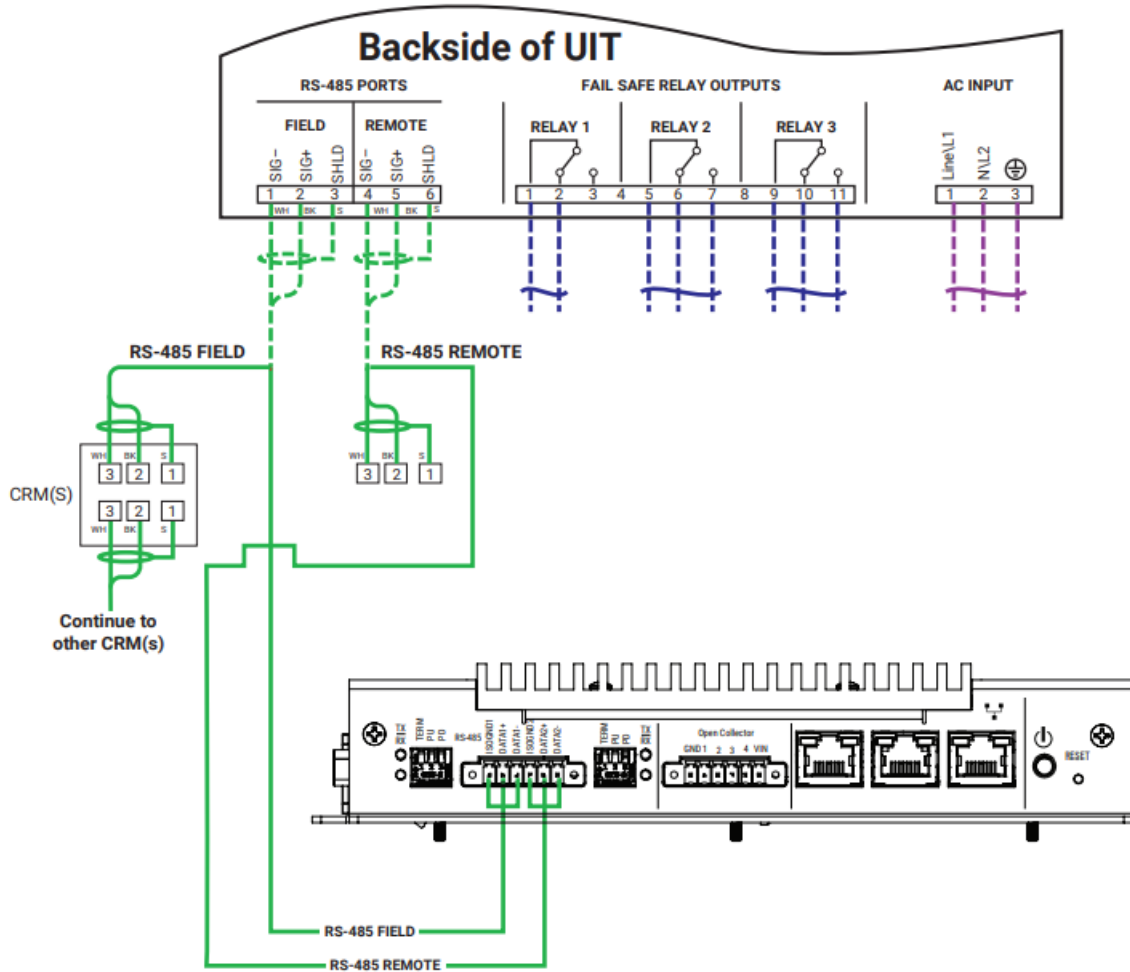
Backside of UIT

RS-485 PORTS

FIELD

REMOTE

SIG− SIG+ SHLD SIG− SIG+ SHLD

1 2 3 4 5 6

WH BK S WH BK S

FAIL SAFE RELAY OUTPUTS

RELAY 1

RELAY 2

RELAY 3

1 2 3 4 5 6 7 8 9 10 11

AC INPUT

Line\L1 N\L2

1 2 3

RS-485 FIELD

RS-485 REMOTE

WH BK S

3 2 1

CRM(S)

3 2 1

WH BK S

Continue to other CRM(s)

WH BK S

3 2 1

TERM PU PD

RS-485

ISOGND1 DATA1+ DATA1- ISOGND2 DATA2+ DATA2-

TERM PU PD

Open Collector

GND 1 2 3 4 VIN

RESET

RS-485 FIELD

RS-485 REMOTE